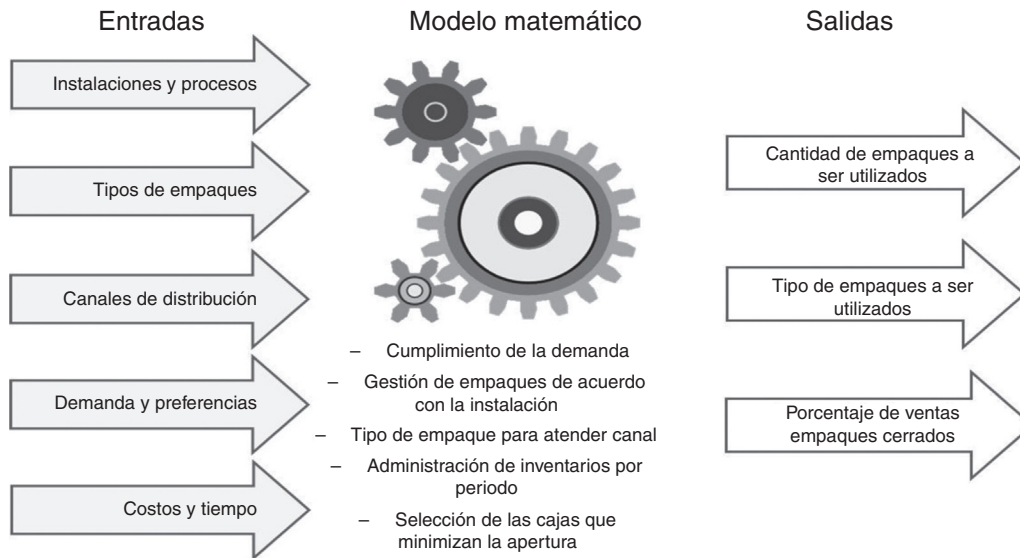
Entradas

Instalaciones y procesos

Tipos de empaques

Canales de distribución

Demanda y preferencias

Costos y tiempo

Modelo matemático

– Cumplimiento de la demanda

– Gestión de empaques de acuerdo con la instalación

– Tipo de empaque para atender canal

– Administración de inventarios por periodo

– Selección de las cajas que minimizan la apertura

Salidas

Cantidad de empaques a ser utilizados

Tipo de empaques a ser utilizados

Porcentaje de ventas empaques cerrados